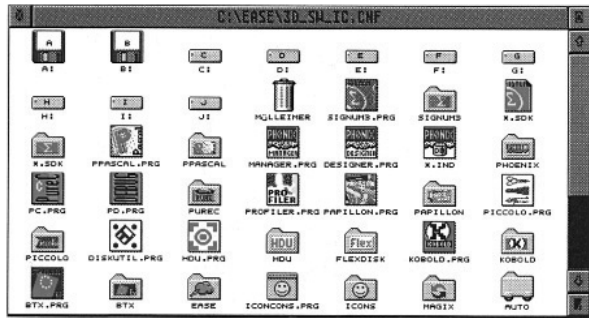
C:\EASE\3D_SW_IC.CNF

A
A:
B
B:
C
C:
D
D:
E
E:
F
F:
G
G:
H
H:
I
I:
J
J:
MÜLLEIMER
SIGNUM3.PRG
SIGNUM3
X.SDK
X.SDK
PPASCAL.PRG
PPASCAL
PHOENIX
MANAGER.PRG
PHOENIX
DESIGNER.PRG
PHOENIX
X.IND
PHOENIX
PC.PRG
PD.PRG
PUREC
PROFILER
PROFILER.PRG
PAPILLON.PRG
PAPILLON
PICCOLO.PRG
PICCOLO
DISKUTIL.PRG
HDU.PRG
HDU
HDU
Flex
FLEXDISK
KOBOLD.PRG
KOBOLD
BTX.PRG
BTX
EASE
ICONCONS.PRG
ICONS
MAGIX
AUTO